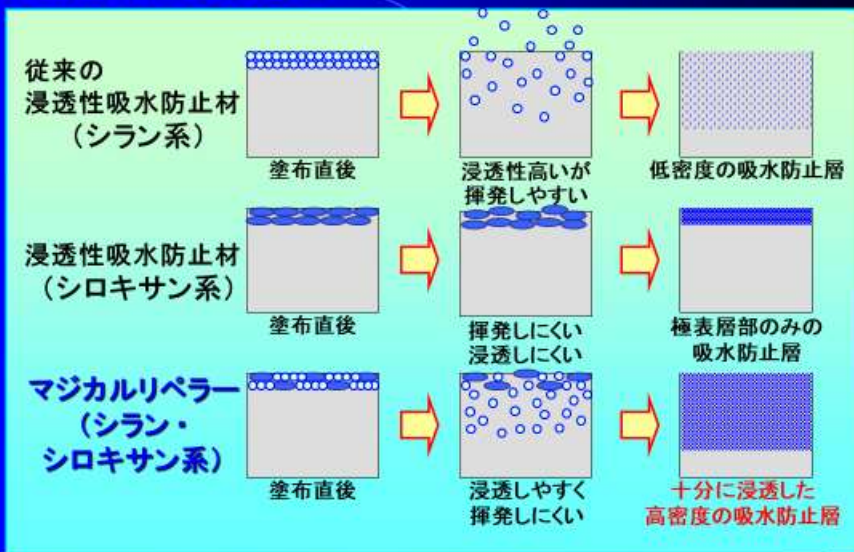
従来の
浸透性吸水防止材
（シラン系）

塗布直後

浸透性高いが
揮発しやすい

低密度の吸水防止層

浸透性吸水防止材
（シロキサン系）

塗布直後

揮発しにくい
浸透しにくい

極表層部のみの
吸水防止層

マジカルリペラー
（シラン・
シロキサン系）

塗布直後

浸透しやすく
揮発しにくい

十分に浸透した
高密度の吸水防止層